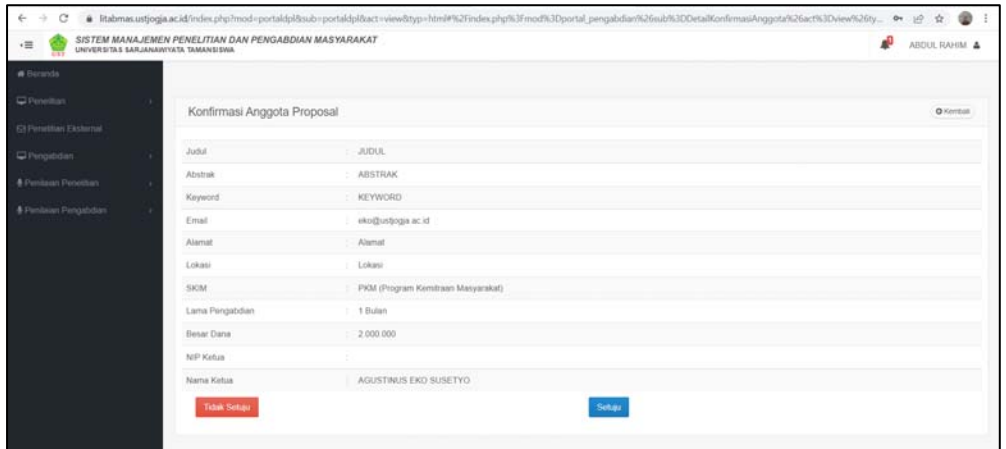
litabmas.ustjogja.ac.id/index.php?mod=portaldpl&sub=portaldpl&act=view&typ=html#%2Findex.php%3Fmod%3Dportal_pengabdian%26sub%3DDetailKonfirmasiAnggota%26act%3Dview%26ty...

SISTEM MANAJEMEN PENELITIAN DAN PENGABDIAN MASYARAKAT
UNIVERSITAS SARJANAWIYATA TAMANSISWA

ABDUL RAHIM

Beranda
Penelitian
Penelitian Eksternal
Pengabdian
Penilaian Penelitian
Penilaian Pengabdian

Konfirmasi Anggota Proposal

Kembali

| | |
|---|---|
| Judul | : JUDUL |
| Abstrak | : ABSTRAK |
| Keyword | : KEYWORD |
| Email | : eko@ustjogja.ac.id |
| Alamat | : Alamat |
| Lokasi | : Lokasi |
| SKIM | : PKM (Program Kemitraan Masyarakat) |
| Lama Pengabdian | : 1 Bulan |
| Besar Dana | : 2.000.000 |
| NIP Ketua | : |
| Nama Ketua | : AGUSTINUS EKO SUSETYO |

Tidak Setuju

Setuju